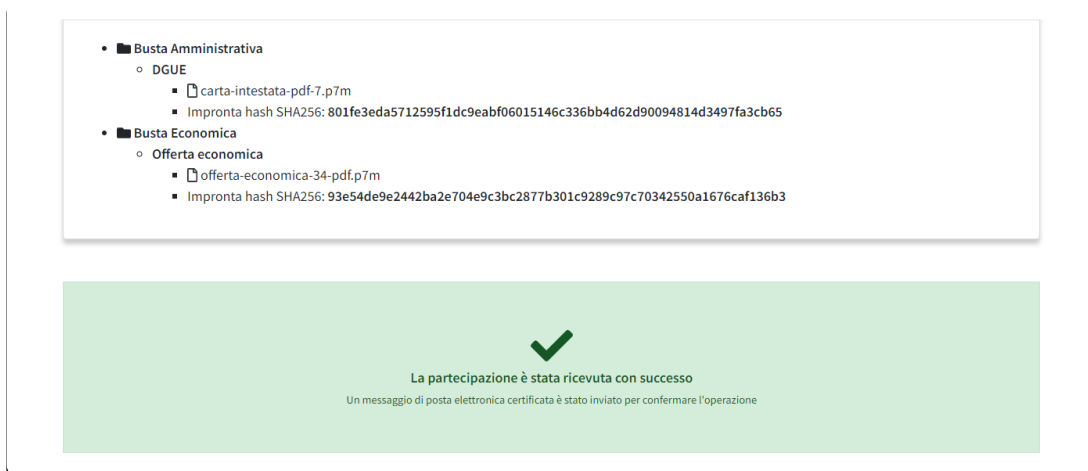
- Busta Amministrativa
  - DGUE
    - carta-intestata-pdf-7.p7m
    - Impronta hash SHA256: 801fe3eda5712595f1dc9eabf06015146c336bb4d62d90094814d3497fa3cb65
- Busta Economica
  - Offerta economica
    - offerta-economica-34-pdf.p7m
    - Impronta hash SHA256: 93e54de9e2442ba2e704e9c3bc2877b301c9289c97c70342550a1676caf136b3

La partecipazione è stata ricevuta con successo

Un messaggio di posta elettronica certificata è stato inviato per confermare l'operazione